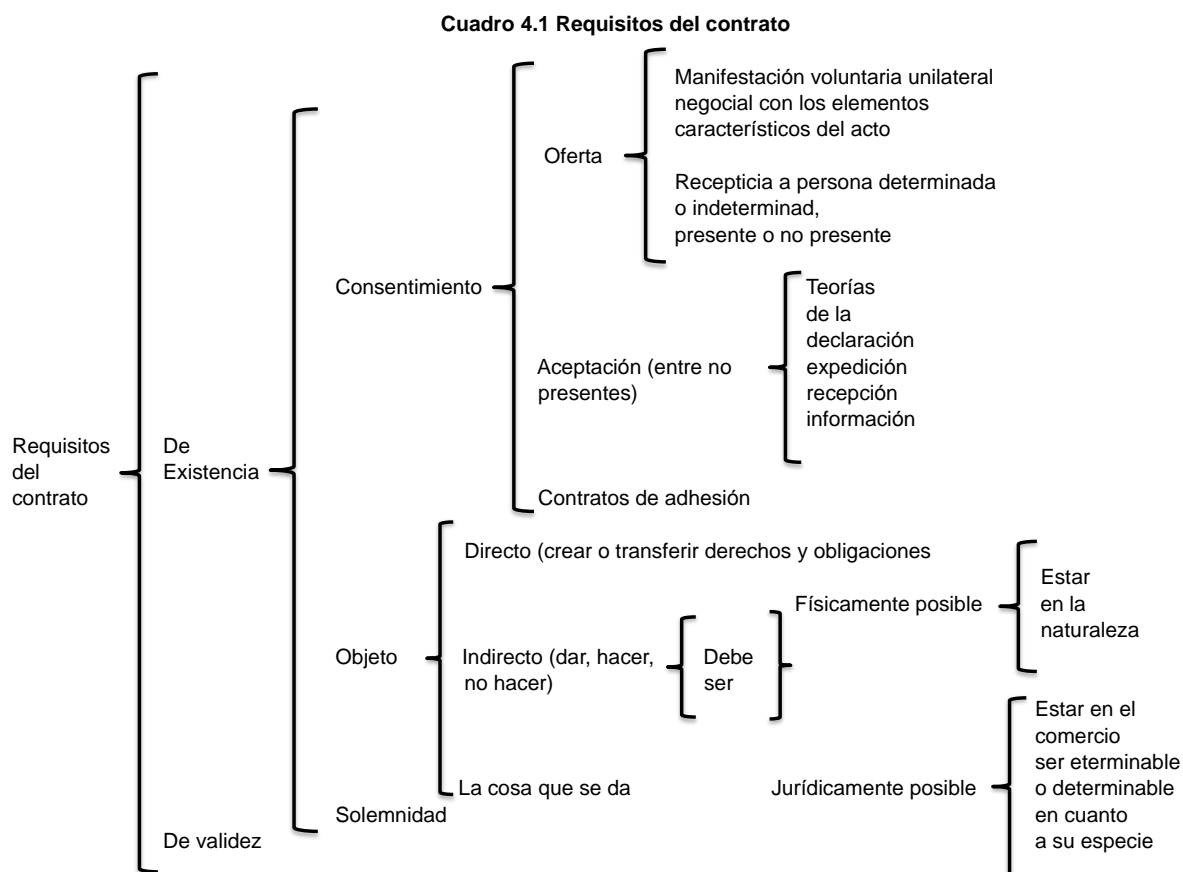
Cuadro 4.1 Requisitos del contrato

Requisitos del contrato

De Existencia

Consentimiento

Oferta

Manifestación voluntaria unilateral negocial con los elementos característicos del acto

Recepticia a persona determinada o indeterminad, presente o no presente

Aceptación (entre no presentes)

Teorías de la declaración expedición recepción información

Contratos de adhesión

Objeto

Directo (crear o transferir derechos y obligaciones

Indirecto (dar, hacer, no hacer)

Debe ser

Físicamente posible

Estar en la naturaleza

Jurídicamente posible

Estar en el comercio ser eterminable o determinable en cuanto a su especie

La cosa que se da

Solemnidad

De validez